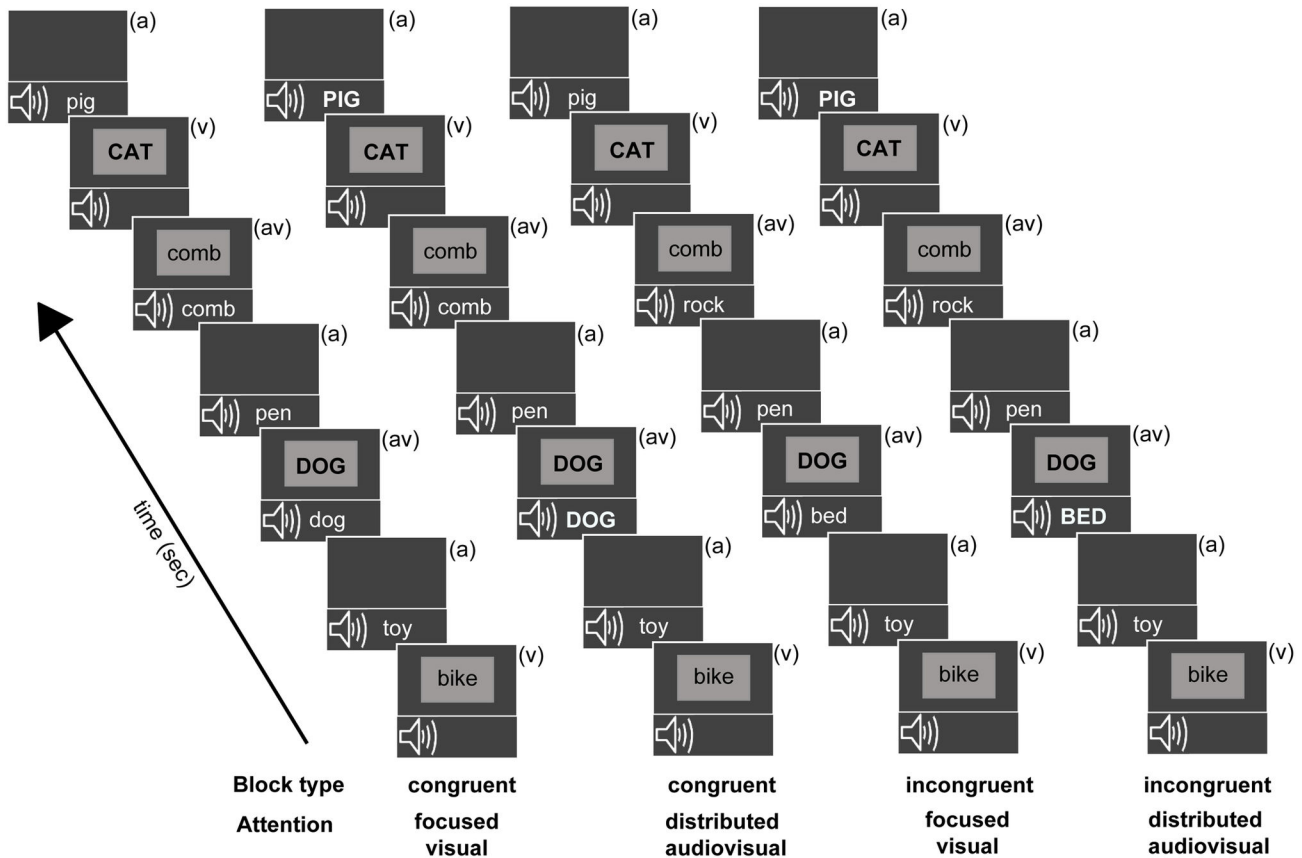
(a) pig
CAT (v)
comb (av) comb
(a) pen
DOG (av) dog
(a) toy
bike (v)

(a) PIG
CAT (v)
comb (av) comb
(a) pen
DOG (av) DOG
(a) toy
bike (v)

(a) pig
CAT (v)
comb (av) rock
(a) pen
DOG (av) bed
(a) toy
bike (v)

(a) PIG
CAT (v)
comb (av) rock
(a) pen
DOG (av) BED
(a) toy
bike (v)

time (sec)

Block type
Attention

congruent
focused visual

congruent
distributed audiovisual

incongruent
focused visual

incongruent
distributed audiovisual